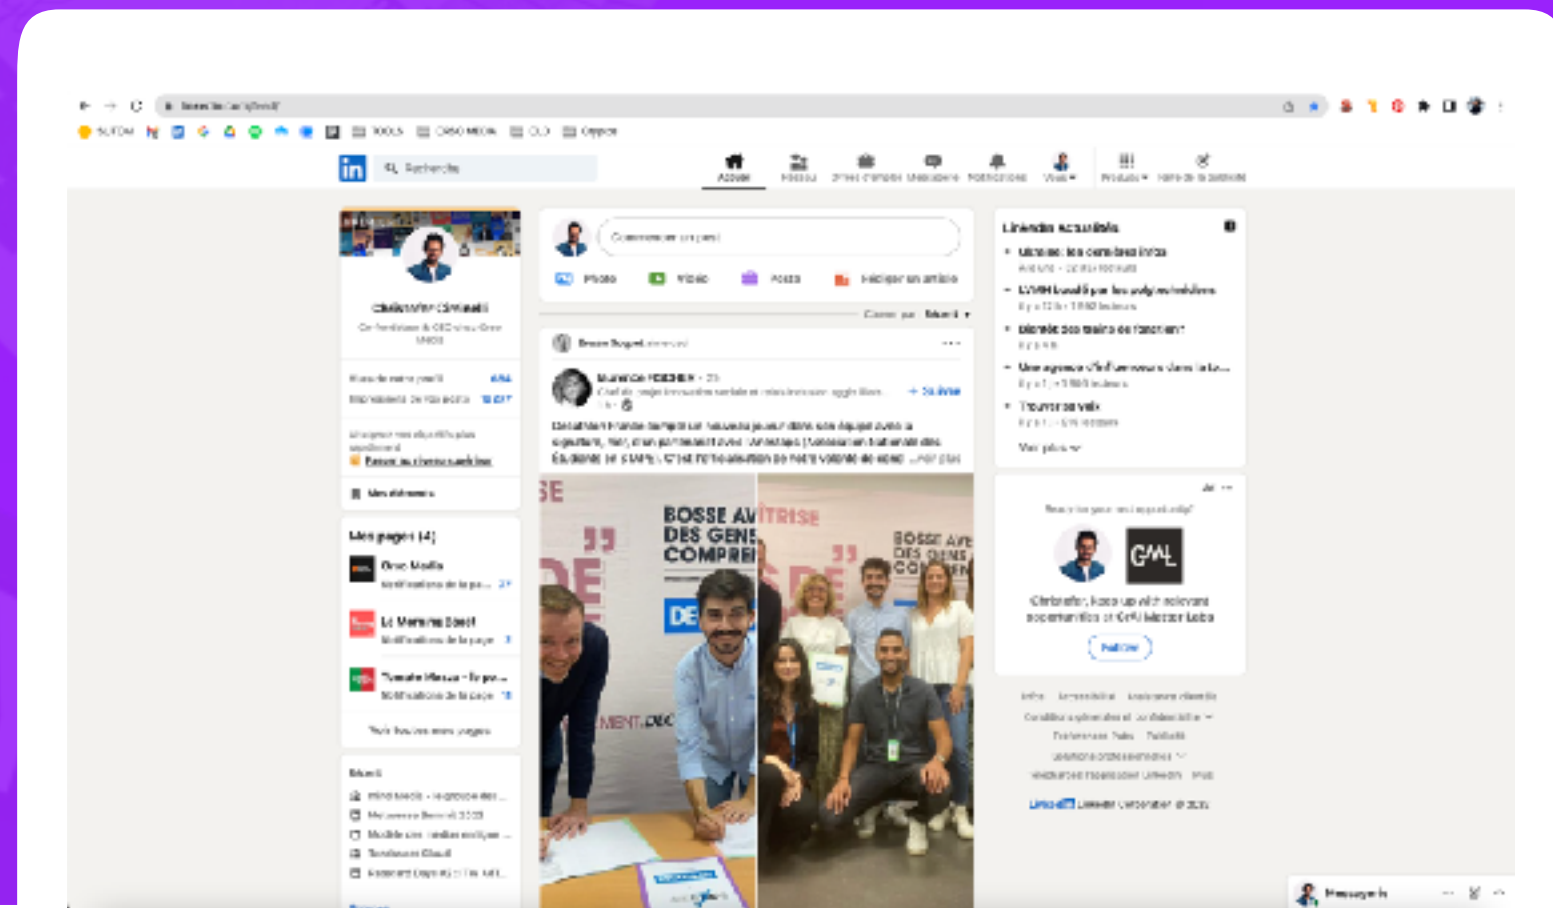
in Recherche

Accueil Réseau Offres d'emploi Messagerie Notifications Vous Produits

Christopher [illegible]

Commencer un post

Photo Vidéo Événement Rédiger un article

Trier par : Récent

Laurence FOECHER • 2e

+ Suivre

BOSSE AVEC DES GENS COMPRE

MAÎTRISE

BOSSE AVEC DES GENS COMPRE

LinkedIn Actualités

Ukraine : les dernières infos

LVMH touché par les cyberattaques

Rivalité des trains de l'ancien?

Une agence d'influenceurs dans la...

Trouver sa voie

Voir plus

Mes pages (4)

Onac Media

La Maison Bandi

Tomate Masse - Fr po...

Voir toutes mes pages

Récent

GML

Christopher, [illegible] opportunités at GML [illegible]

Suivre

Messagerie